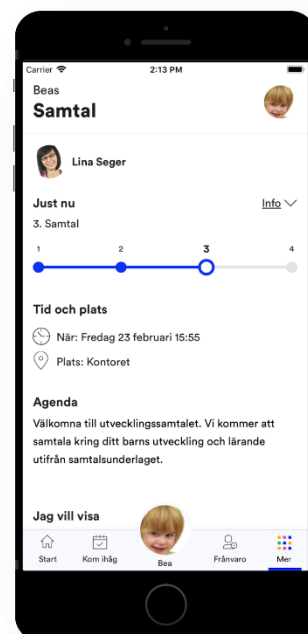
Carrier
2:13 PM

Beas
Samtal

Lina Seger

Just nu
Info
3. Samtal

1
2
3
4

Tid och plats

När: Fredag 23 februari 15:55

Plats: Kontoret

Agenda
Välkomna till utvecklingssamtalet. Vi kommer att samtala kring ditt barns utveckling och lärande utifrån samtalsunderlaget.

Jag vill visa

Start
Kom ihåg
Bea
Frånvaro
Mer